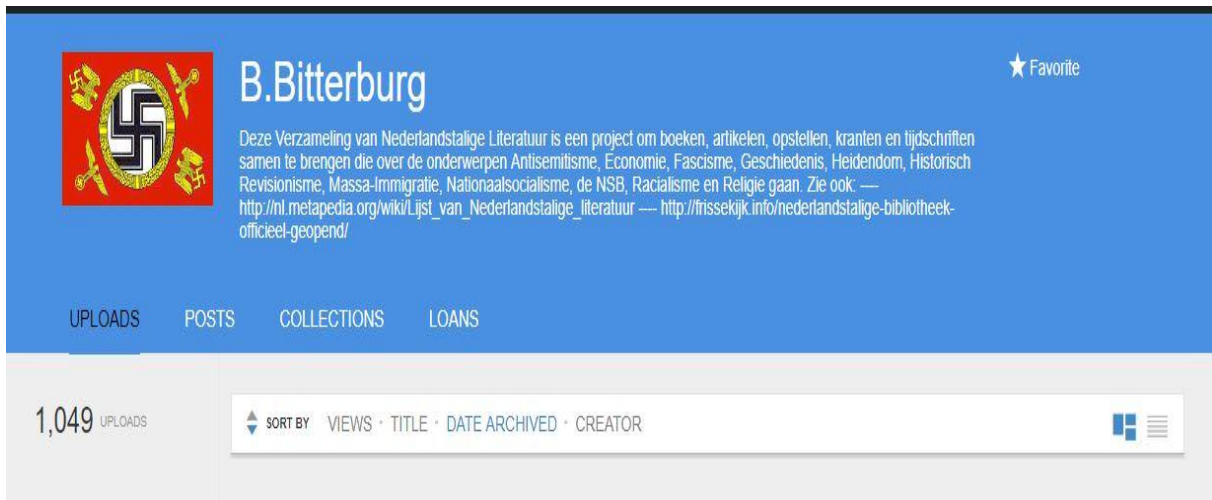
B.Bitterburg

★ Favorite

Deze Verzameling van Nederlandstalige Literatuur is een project om boeken, artikelen, opstellen, kranten en tijdschriften samen te brengen die over de onderwerpen Antisemitisme, Economie, Fascisme, Geschiedenis, Heidendom, Historisch Revisionisme, Massa-Immigratie, Nationaalsocialisme, de NSB, Racialisme en Religie gaan. Zie ook: ---- http://nl.metapedia.org/wiki/Lijst_van_Nederlandstalige_literatuur ---- http://frissekijk.info/nederlandstalige-bibliotheek-officieel-geopend/

UPLOADS POSTS COLLECTIONS LOANS

1,049 UPLOADS

SORT BY VIEWS · TITLE · DATE ARCHIVED · CREATOR